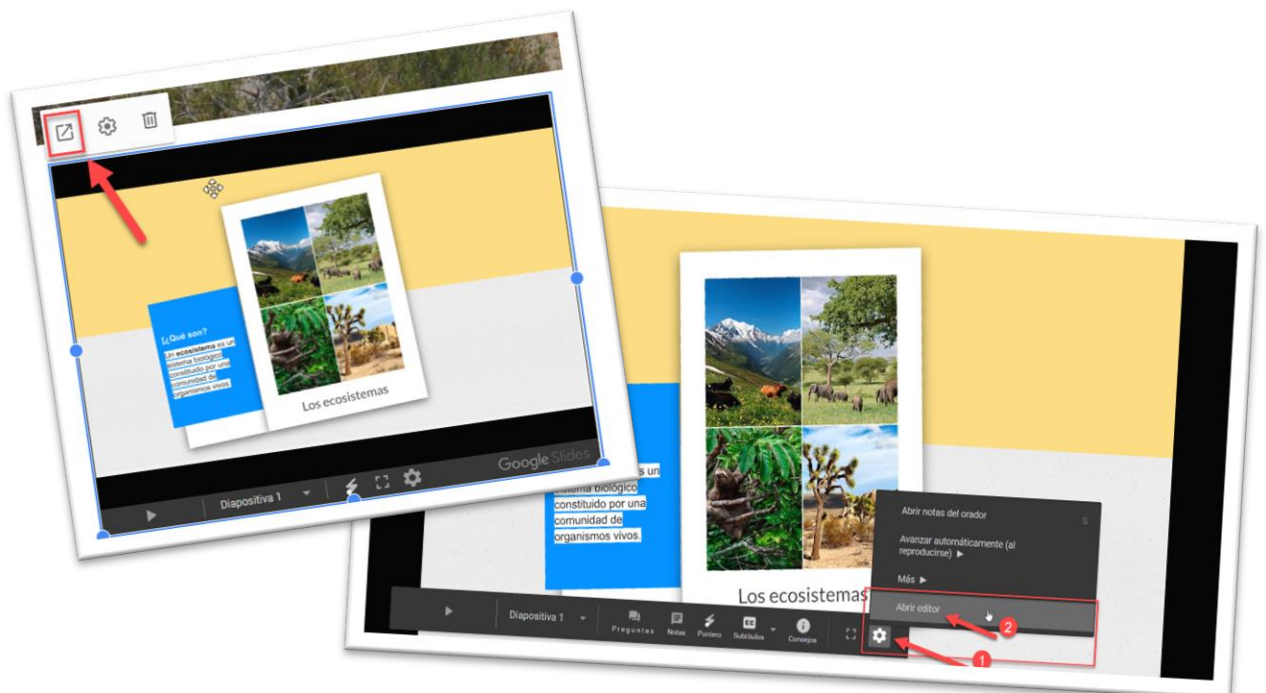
¿Qué son?
Un ecosistema es un sistema biológico constituido por una comunidad de organismos vivos.

Los ecosistemas

Google Slides

Diapositiva 1

s un sistema biológico constituido por una comunidad de organismos vivos.

Los ecosistemas

Abrir notas del orador S
Avanzar automáticamente (al reproducirse) ▶
Más ▶
Abrir editor

Diapositiva 1
Preguntas
Notas
Puntero
Subtítulos
Consejos

1
2